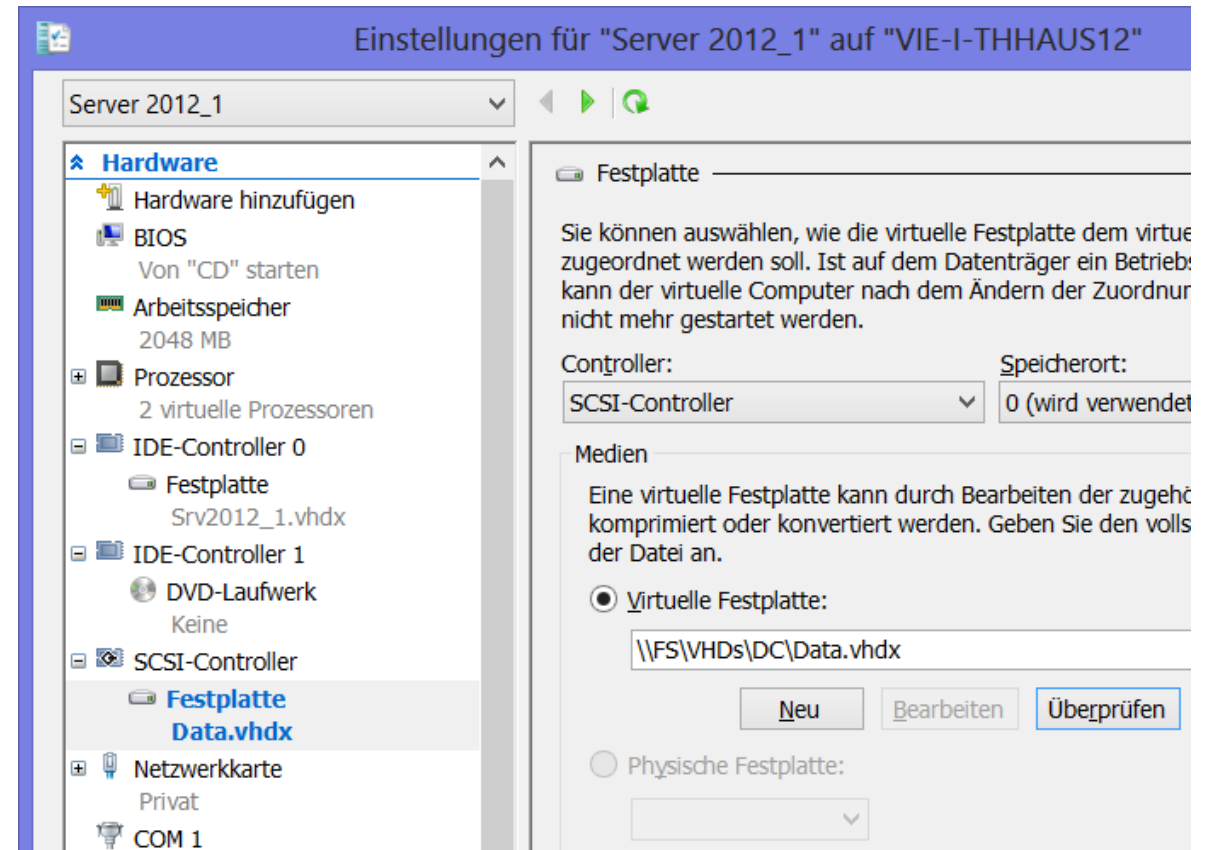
Einstellungen für "Server 2012_1" auf "VIE-I-THHAUS12"

Server 2012_1

Hardware
Hardware hinzufügen
BIOS
Von "CD" starten
Arbeitsspeicher
2048 MB
Prozessor
2 virtuelle Prozessoren
IDE-Controller 0
Festplatte
Srv2012_1.vhdx
IDE-Controller 1
DVD-Laufwerk
Keine
SCSI-Controller
Festplatte
Data.vhdx
Netzwerkkarte
Privat
COM 1

Festplatte

Sie können auswählen, wie die virtuelle Festplatte dem virtue zugeordnet werden soll. Ist auf dem Datenträger ein Betriebs kann der virtuelle Computer nach dem Ändern der Zuordnur nicht mehr gestartet werden.

Controller:
SCSI-Controller
Speicherort:
0 (wird verwendet

Medien
Eine virtuelle Festplatte kann durch Bearbeiten der zugehö komprimiert oder konvertiert werden. Geben Sie den volls der Datei an.

Virtuelle Festplatte:
\\FS\VHDs\DC\Data.vhdx
Neu
Bearbeiten
Überprüfen

Physische Festplatte: